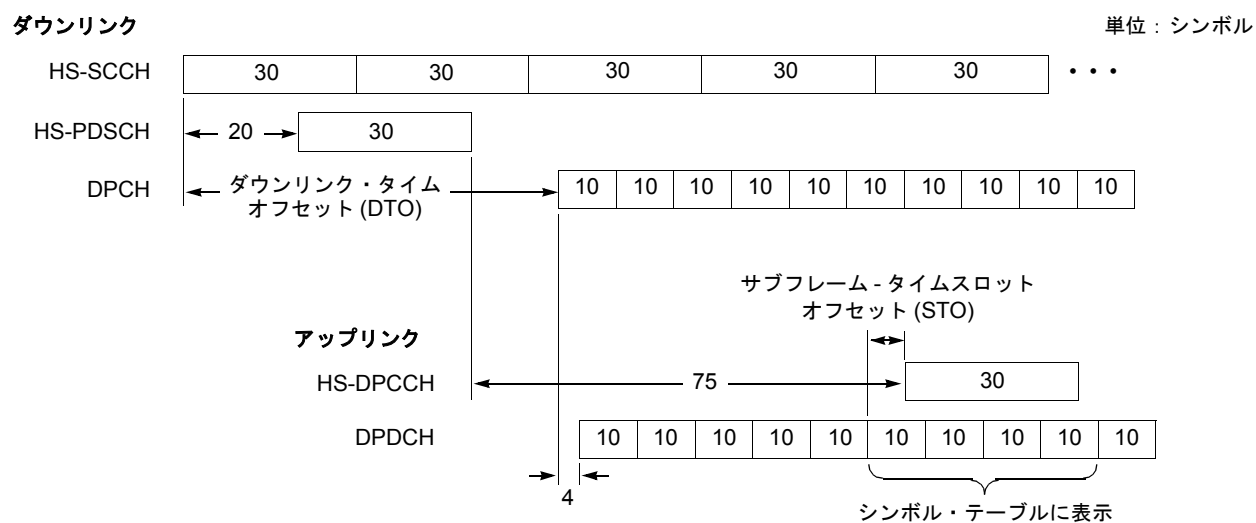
ダウンリンク

単位：シンボル

HS-SCCH

| 30 | 30 | 30 | 30 | 30 |
|---|---|---|---|---|

• • •

HS-PDSCH

20

30

DPCH

ダウンリンク・タイムオフセット (DTO)

| 10 | 10 | 10 | 10 | 10 | 10 | 10 | 10 | 10 | 10 |
|---|---|---|---|---|---|---|---|---|---|

サブフレーム - タイムスロットオフセット (STO)

アップリンク

HS-DPCCH

75

30

DPDCH

| 10 | 10 | 10 | 10 | 10 | 10 | 10 | 10 | 10 | 10 |
|---|---|---|---|---|---|---|---|---|---|

4

シンボル・テーブルに表示